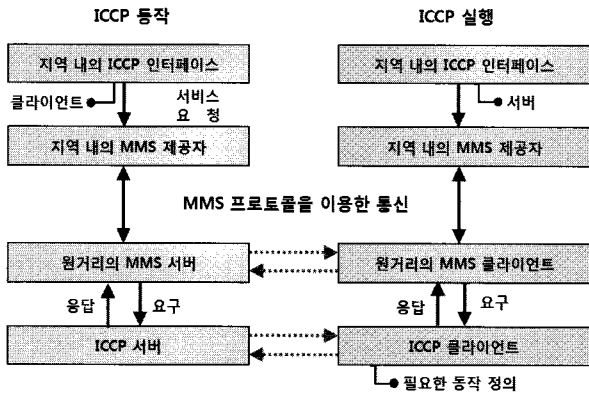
ICCP 동작

ICCP 실행

지역 내의 ICCP 인터페이스

클라이언트

서비스 요청

지역 내의 MMS 제공자

지역 내의 ICCP 인터페이스

서버

지역 내의 MMS 제공자

MMS 프로토콜을 이용한 통신

원거리의 MMS 서버

응답

요구

ICCP 서버

원거리의 MMS 클라이언트

응답

요구

ICCP 클라이언트

필요한 동작 정의